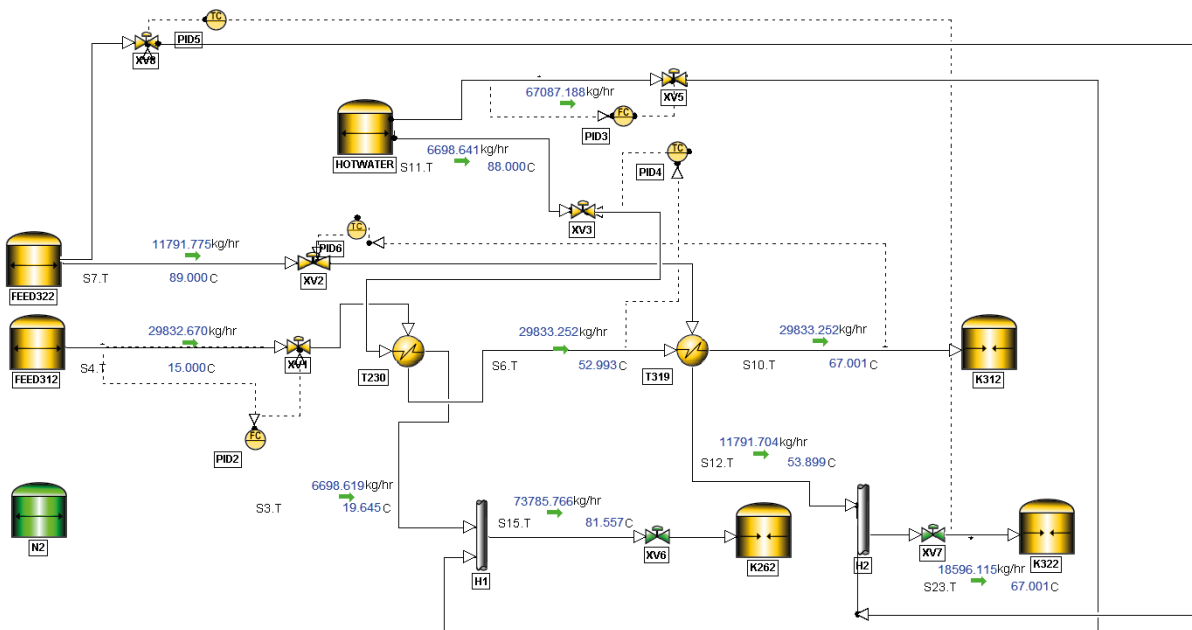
TC
XV8
PID5
67087.188kg/hr
XV5
FC
PID3
HOTWATER
6698.641kg/hr
S11.T
88.000C
TC
PID4
XV3
TC
PID6
11791.775kg/hr
FEED322
S7.T
89.000C
XV2
29832.670kg/hr
FEED312
S4.T
15.000C
XV1
T230
29833.252kg/hr
S6.T
52.993C
T319
29833.252kg/hr
S10.T
67.001C
K312
FC
PID2
11791.704kg/hr
S12.T
53.899C
N2
S3.T
6698.619kg/hr
19.645C
73785.766kg/hr
S15.T
81.557C
XV6
K262
H1
H2
XV7
K322
18596.115kg/hr
S23.T
67.001C